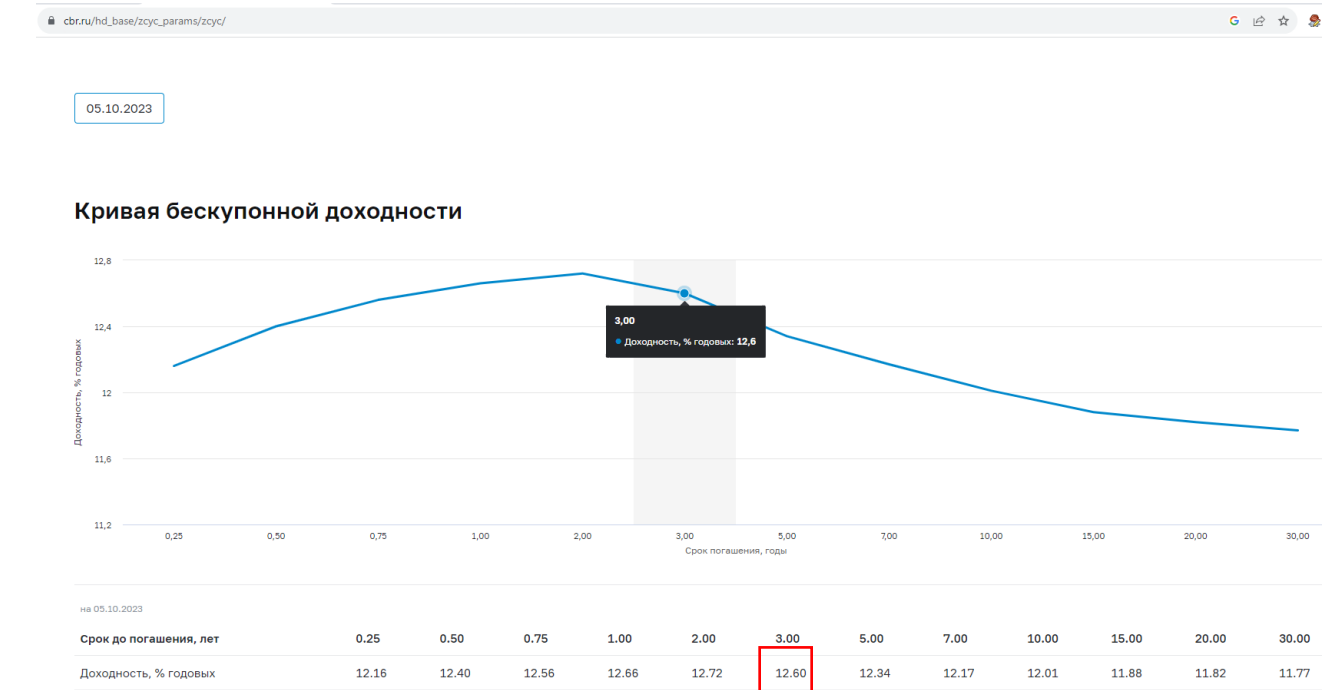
cbr.ru/hd_base/zcyc_params/zcyc/

05.10.2023

Кривая бескупонной доходности

12,8
12,4
12
11,6
11,2

Доходность, % годовых

3,00
Доходность, % годовых: 12,6

0,25 0,50 0,75 1,00 2,00 3,00 5,00 7,00 10,00 15,00 20,00 30,00
Срок погашения, годы

на 05.10.2023

| Срок до погашения, лет | 0.25 | 0.50 | 0.75 | 1.00 | 2.00 | 3.00 | 5.00 | 7.00 | 10.00 | 15.00 | 20.00 | 30.00 |
|---|---|---|---|---|---|---|---|---|---|---|---|---|
| Доходность, % годовых | 12.16 | 12.40 | 12.56 | 12.66 | 12.72 | 12.60 | 12.34 | 12.17 | 12.01 | 11.88 | 11.82 | 11.77 |